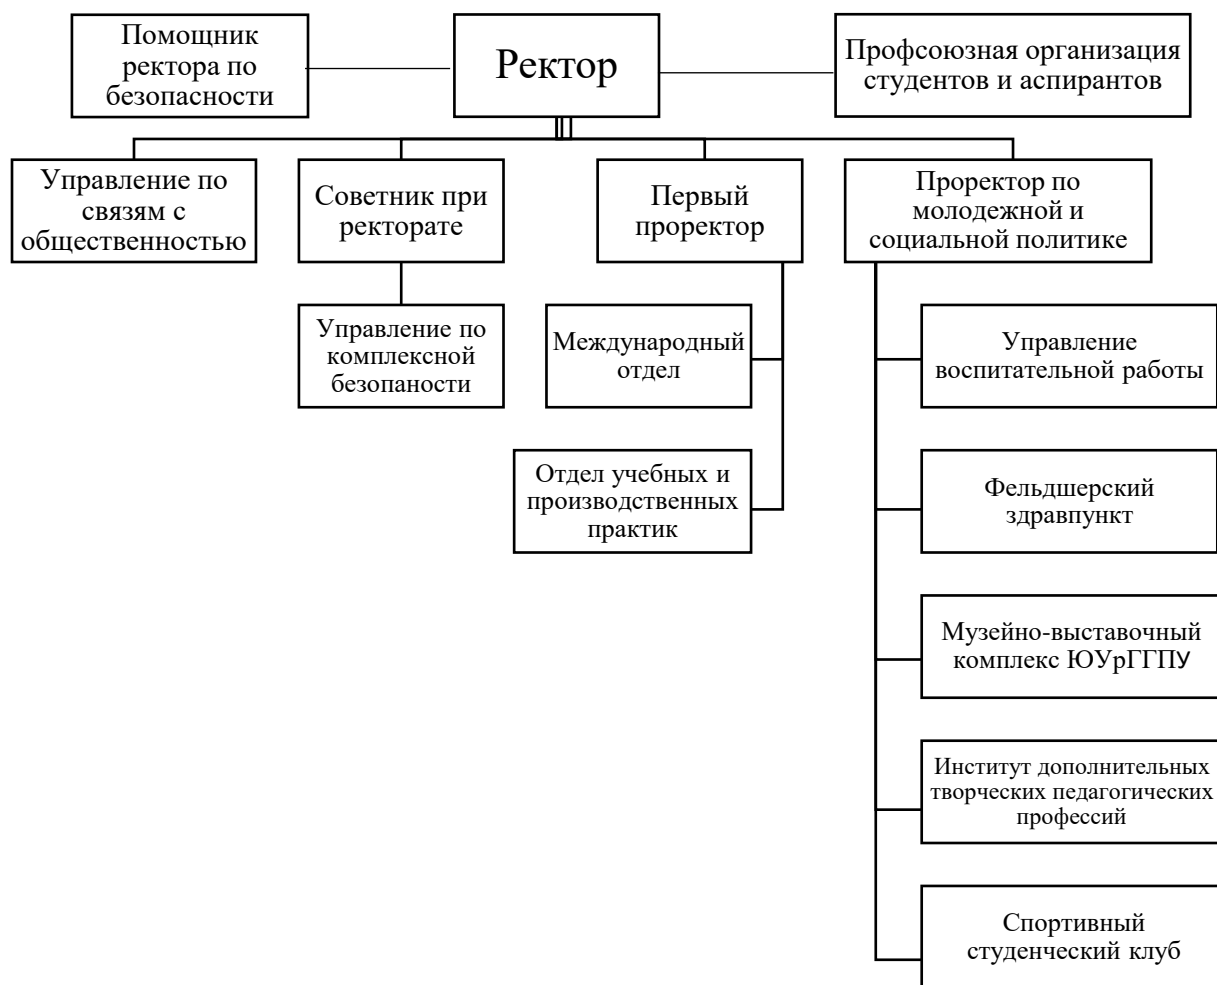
Помощник ректора по безопасности

Ректор

Профсоюзная организация студентов и аспирантов

Управление по связям с общественностью

Советник при ректорате

Первый проректор

Проректор по молодежной и социальной политике

Управление по комплексной безопаности

Международный отдел

Отдел учебных и производственных практик

Управление воспитательной работы

Фельдшерский здравпункт

Музейно-выставочный комплекс ЮУрГГПУ

Институт дополнительных творческих педагогических профессий

Спортивный студенческий клуб